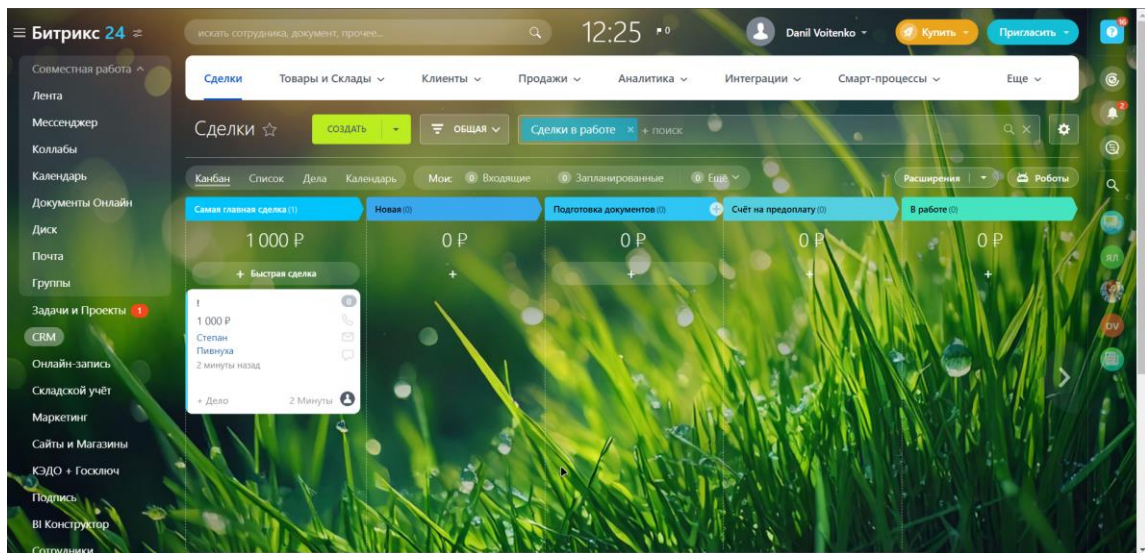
≡ Битрикс 24 ⇄

искать сотрудника, документ, прочее...

12:25 ⚑0

Danil Voitenko

Купить

Пригласить

16

Совместная работа ^
Лента
Мессенджер
Коллабы
Календарь
Документы Онлайн
Диск
Почта
Группы
Задачи и Проекты 1
CRM
Онлайн-запись
Складской учёт
Маркетинг
Сайты и Магазины
КЭДО + Госключ
Подпись
BI Конструктор
Сотрудники

Сделки | Товары и Склады | Клиенты | Продажи | Аналитика | Интеграции | Смарт-процессы | Еще

Сделки ☆ СОЗДАТЬ ОБЩАЯ Сделки в работе × + поиск

Канбан Список Дела Календарь Мои: 0 Входящие 0 Запланированные 0 Еще Расширения Роботы

Самая главная сделка (1) | Новая (0) | Подготовка документов (0) | Счёт на предоплату (0) | В работе (0)

1 000 ₽ | 0 ₽ | 0 ₽ | 0 ₽ | 0 ₽

+ Быстрая сделка

!
0
1 000 ₽
Степан
Пивнуха
2 минуты назад
+ Дело 2 Минуты

2
ЯЛ
DV